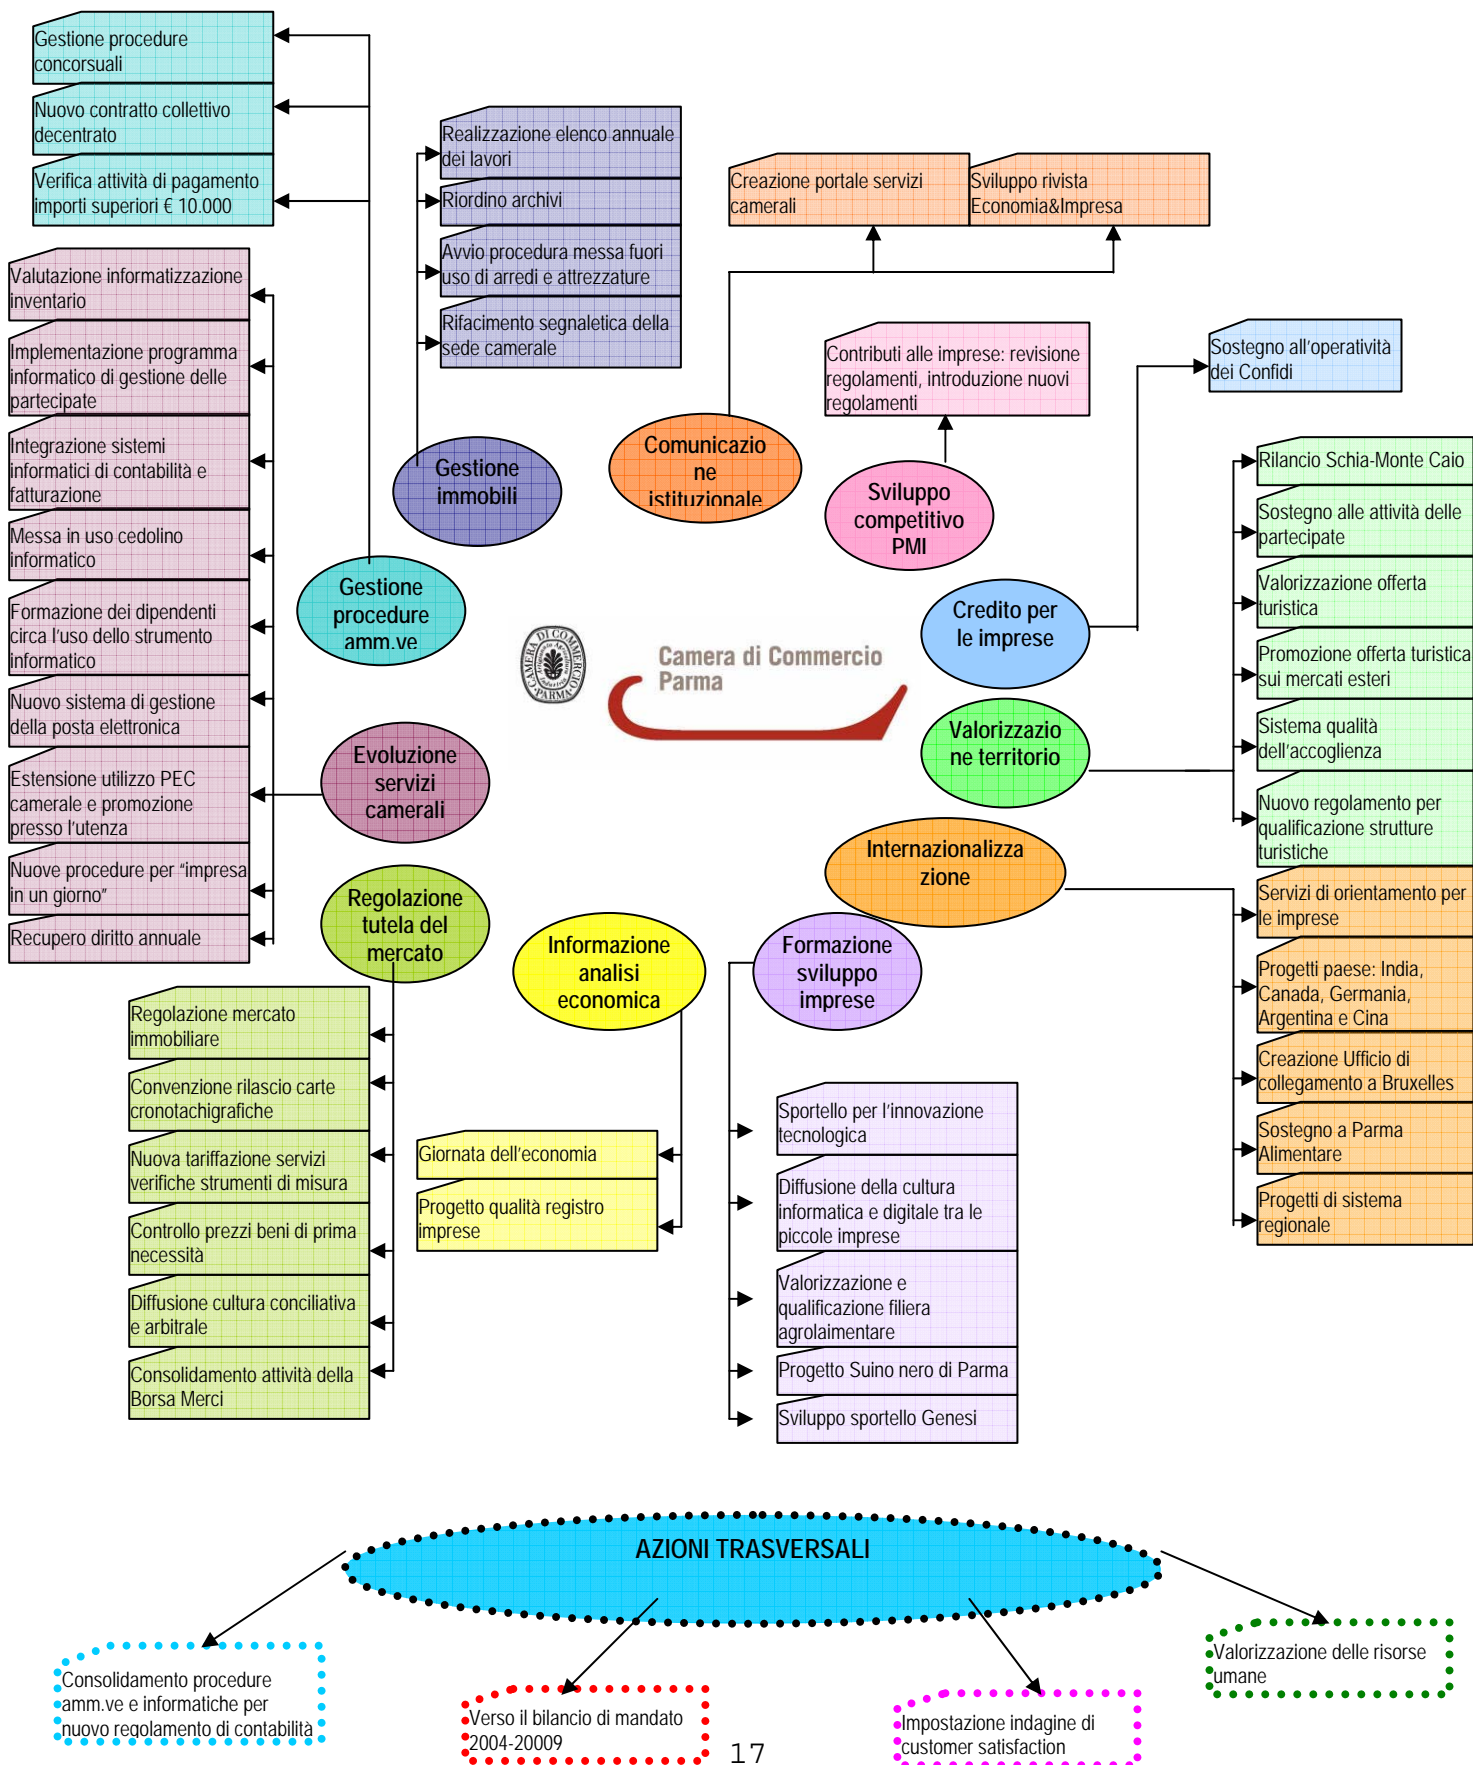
Gestione procedure concorsuali

Nuovo contratto collettivo decentrato

Verifica attività di pagamento importi superiori € 10.000

Realizzazione elenco annuale dei lavori

Riordino archivi

Avvio procedura messa fuori uso di arredi e attrezzature

Rifacimento segnaletica della sede camerale

Creazione portale servizi camerali

Sviluppo rivista Economia&Impresa

Valutazione informatizzazione inventario

Implementazione programma informatico di gestione delle partecipate

Integrazione sistemi informatici di contabilità e fatturazione

Messa in uso cedolino informatico

Formazione dei dipendenti circa l'uso dello strumento informatico

Nuovo sistema di gestione della posta elettronica

Estensione utilizzo PEC camerale e promozione presso l'utenza

Nuove procedure per "impresa in un giorno"

Recupero diritto annuale

Gestione immobili

Comunicazione istituzionale

Contributi alle imprese: revisione regolamenti, introduzione nuovi regolamenti

Sviluppo competitivo PMI

Sostegno all'operatività dei Confidi

Gestione procedure amm.ve

Camera di Commercio Parma

Credito per le imprese

Rilancio Schia-Monte Caio

Sostegno alle attività delle partecipate

Valorizzazione offerta turistica

Promozione offerta turistica sui mercati esteri

Sistema qualità dell'accoglienza

Nuovo regolamento per qualificazione strutture turistiche

Valorizzazione territorio

Evoluzione servizi camerali

Internazionalizzazione

Regolazione tutela del mercato

Informazione analisi economica

Formazione sviluppo imprese

Servizi di orientamento per le imprese

Progetti paese: India, Canada, Germania, Argentina e Cina

Creazione Ufficio di collegamento a Bruxelles

Sostegno a Parma Alimentare

Progetti di sistema regionale

Regolazione mercato immobiliare

Convenzione rilascio carte cronotachigrafiche

Nuova tariffazione servizi verifiche strumenti di misura

Controllo prezzi beni di prima necessità

Diffusione cultura conciliativa e arbitrale

Consolidamento attività della Borsa Merci

Giornata dell'economia

Progetto qualità registro imprese

Sportello per l'innovazione tecnologica

Diffusione della cultura informatica e digitale tra le piccole imprese

Valorizzazione e qualificazione filiera agroalimentare

Progetto Suino nero di Parma

Sviluppo sportello Genesi

AZIONI TRASVERSALI

Consolidamento procedure amm.ve e informatiche per nuovo regolamento di contabilità

Verso il bilancio di mandato 2004-20009

17

Impostazione indagine di customer satisfaction

Valorizzazione delle risorse umane